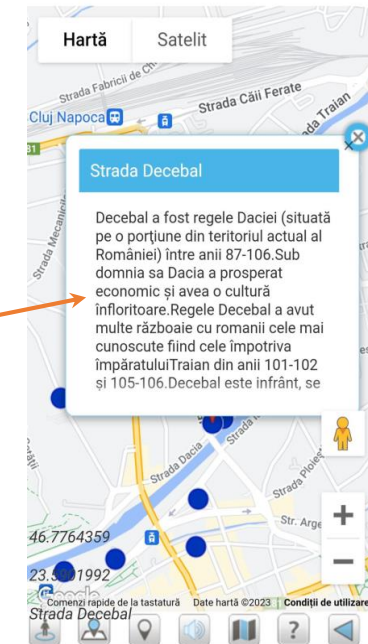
Hartă
Satelit

Strada Fabricii de Ch
Strada Căii Ferate
Cluj Napoca
Strada Traian
Strada Mecanicilor

Strada Decebal

Decebal a fost regele Daciei (situată pe o porțiune din teritoriul actual al României) între anii 87-106.Sub domnia sa Dacia a prosperat economic și avea o cultură înfloritoare.Regele Decebal a avut multe războaie cu romanii cele mai cunoscute fiind cele împotriva împăratuluiTraian din anii 101-102 și 105-106.Decebal este înfrânt, se

Strada Dacia
Strada Ploiești
Str. Arge
46.7764359
23.5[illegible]1992
Strada Decebal
Google
Comenzi rapide de la tastatură
Date hartă ©2023
Condiții de utilizare
+
−
?